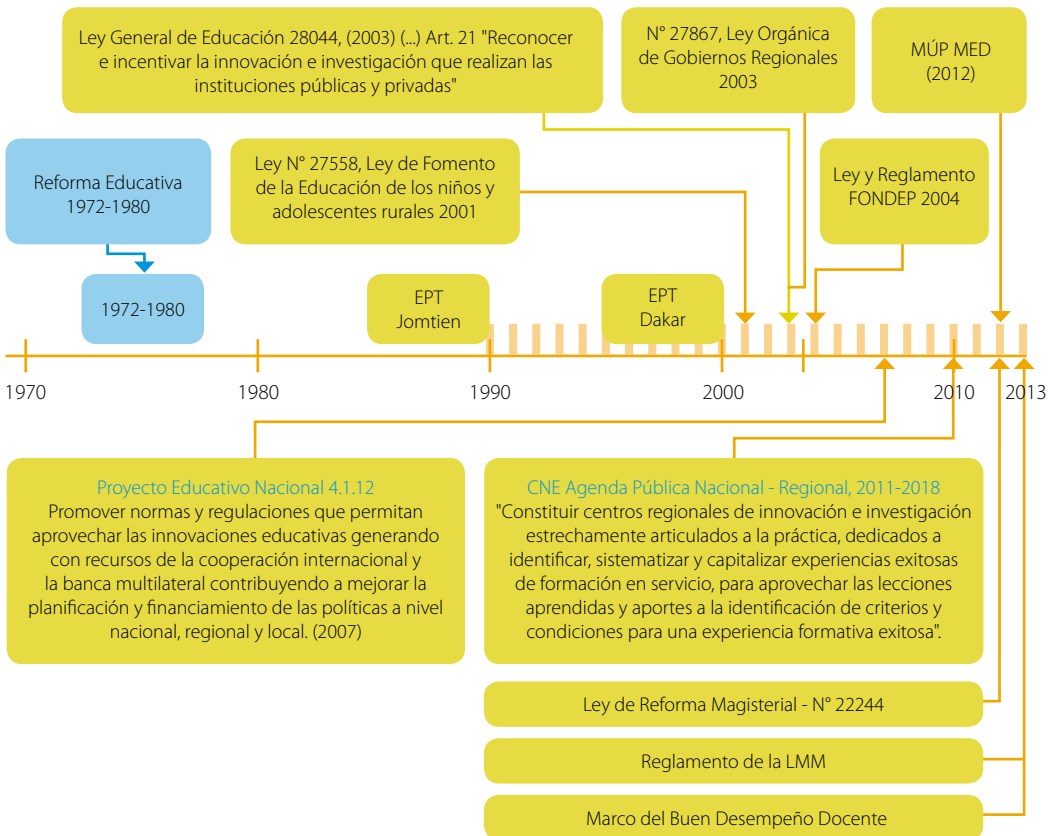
Ley General de Educación 28044, (2003) (...) Art. 21 "Reconocer e incentivar la innovación e investigación que realizan las instituciones públicas y privadas"

N° 27867, Ley Orgánica de Gobiernos Regionales 2003

MÚP MED (2012)

Reforma Educativa 1972-1980

Ley N° 27558, Ley de Fomento de la Educación de los niños y adolescentes rurales 2001

Ley y Reglamento FONDEP 2004

1972-1980

EPT Jomtien

EPT Dakar

1970

1980

1990

2000

2010

2013

Proyecto Educativo Nacional 4.1.12
Promover normas y regulaciones que permitan aprovechar las innovaciones educativas generando con recursos de la cooperación internacional y la banca multilateral contribuyendo a mejorar la planificación y financiamiento de las políticas a nivel nacional, regional y local. (2007)

CNE Agenda Pública Nacional - Regional, 2011-2018
"Constituir centros regionales de innovación e investigación estrechamente articulados a la práctica, dedicados a identificar, sistematizar y capitalizar experiencias exitosas de formación en servicio, para aprovechar las lecciones aprendidas y aportes a la identificación de criterios y condiciones para una experiencia formativa exitosa".

Ley de Reforma Magisterial - N° 22244

Reglamento de la LMM

Marco del Buen Desempeño Docente